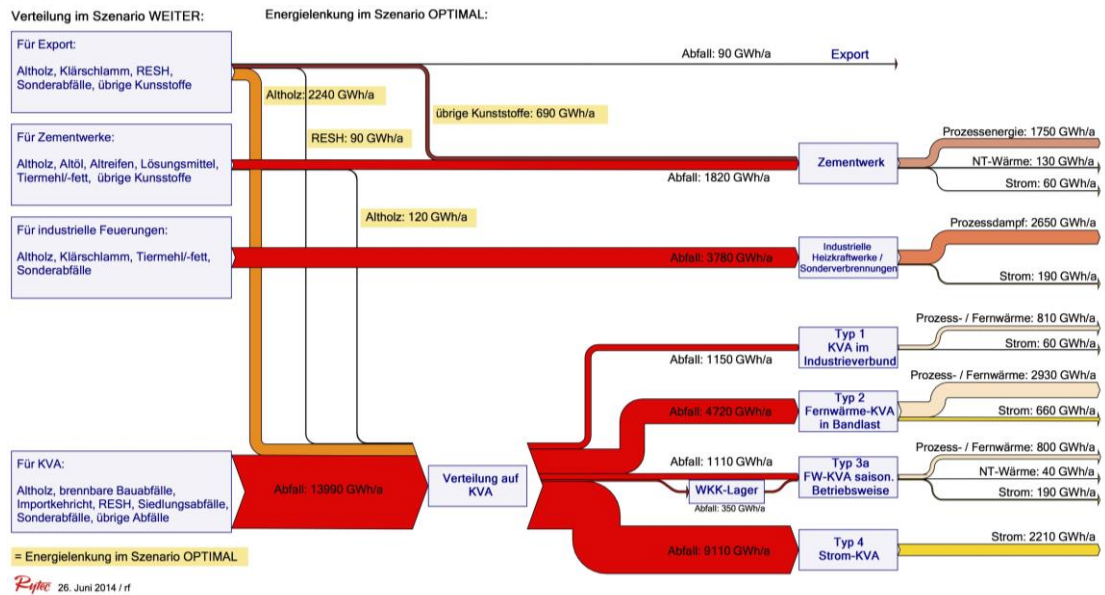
Verteilung im Szenario WEITER:

Energielenkung im Szenario OPTIMAL:

Für Export:

Altholz, Klärschlamm, RESH, Sonderabfälle, übrige Kunsstoffe

Für Zementwerke:

Altholz, Altöl, Altreifen, Lösungsmittel, Tiermehl/-fett, übrige Kunsstoffe

Für industrielle Feuerungen:

Altholz, Klärschlamm, Tiermehl/-fett, Sonderabfälle

Für KVA:

Altholz, brennbare Bauabfälle, Importkehricht, RESH, Siedlungsabfälle, Sonderabfälle, übrige Abfälle

= Energielenkung im Szenario OPTIMAL

Rytec 26. Juni 2014 / rf

Abfall: 90 GWh/a

Export

Altholz: 2240 GWh/a

übrige Kunststoffe: 690 GWh/a

RESH: 90 GWh/a

Abfall: 1820 GWh/a

Zementwerk

Prozessenergie: 1750 GWh/a

NT-Wärme: 130 GWh/a

Strom: 60 GWh/a

Altholz: 120 GWh/a

Abfall: 3780 GWh/a

Industrielle Heizkraftwerke / Sonderverbrennungen

Prozessdampf: 2650 GWh/a

Strom: 190 GWh/a

Abfall: 1150 GWh/a

Typ 1 KVA im Industrieverbund

Prozess- / Fernwärme: 810 GWh/a

Strom: 60 GWh/a

Abfall: 4720 GWh/a

Typ 2 Fernwärme-KVA in Bandlast

Prozess- / Fernwärme: 2930 GWh/a

Strom: 660 GWh/a

Abfall: 13990 GWh/a

Verteilung auf KVA

Abfall: 1110 GWh/a

Typ 3a FW-KVA saison. Betriebsweise

Prozess- / Fernwärme: 800 GWh/a

NT-Wärme: 40 GWh/a

Strom: 190 GWh/a

WKK-Lager

Abfall: 350 GWh/a

Abfall: 9110 GWh/a

Typ 4 Strom-KVA

Strom: 2210 GWh/a